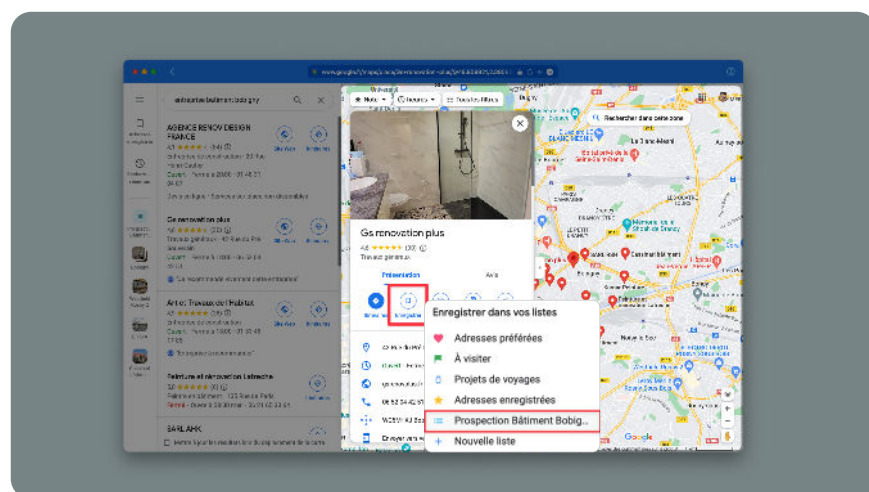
entreprise bâtiment bobigny

AGENCE RENOV DESIGN FRANCE

Gs renovation plus

Art et Travaux de l'Habitat

Peinture et rénovation Labrèche

SARL AHK

Gs renovation plus
4,6 ★★★★★ (30)
Travaux généraux

Présentation
Avis

Itinéraire
Enregistrer

Enregistrer dans vos listes
Adresses préférées
À visiter
Projets de voyages
Adresses enregistrées
Prospection Bâtiment Bobig...
Nouvelle liste

Rechercher dans cette zone
Google